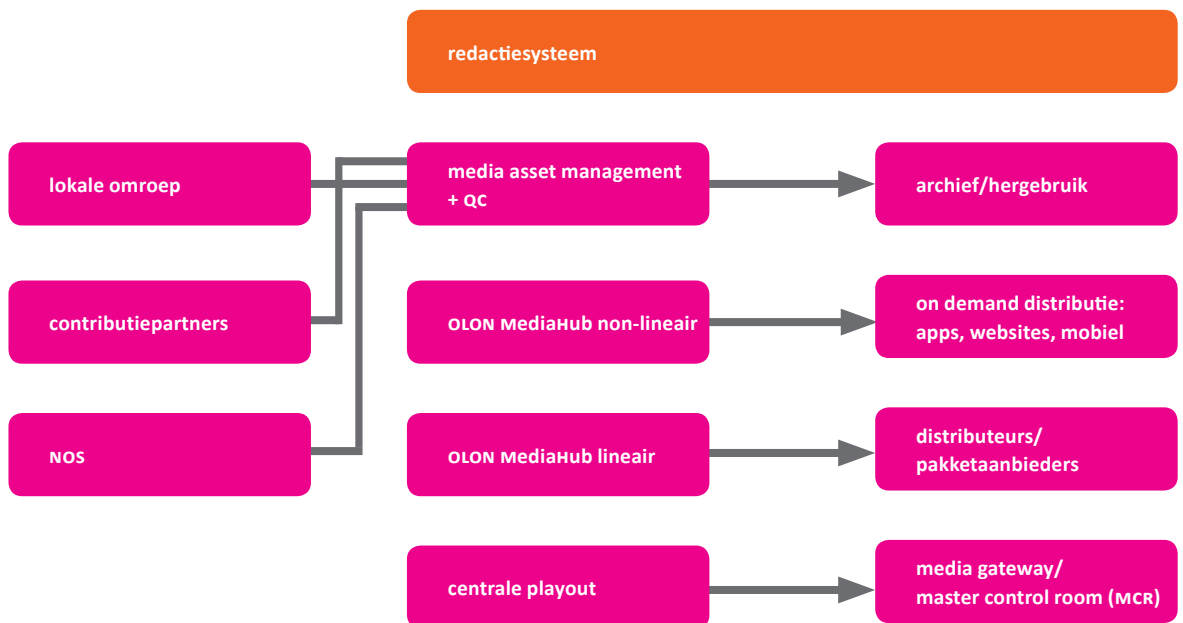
redactiesysteem

lokale omroep

contributiepartners

NOS

media asset management + QC

OLON MediaHub non-lineair

OLON MediaHub lineair

centrale playout

archief/hergebruik

on demand distributie: apps, websites, mobiel

distributeurs/ pakketaanbieders

media gateway/ master control room (MCR)